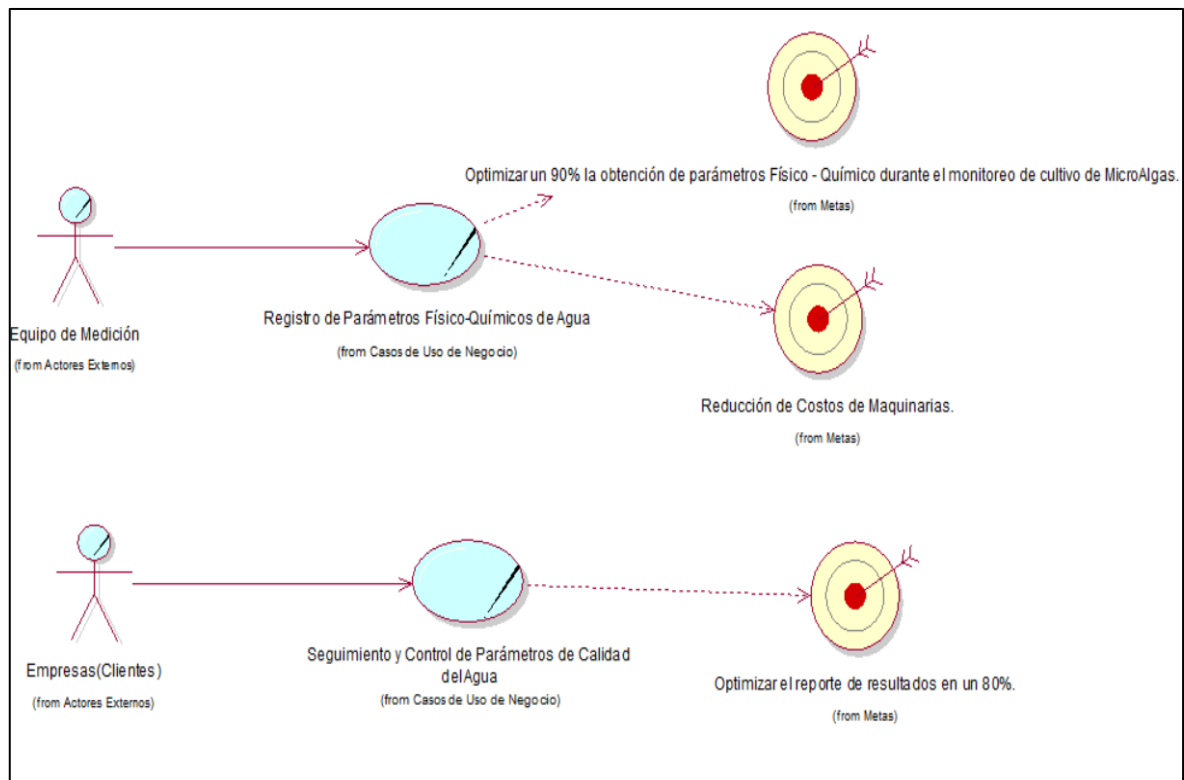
Optimizar un 90% la obtención de parámetros Físico - Químico durante el monitoreo de cultivo de MicroAlgas.

(from Metas)

Equipo de Medición

(from Actores Externos)

Registro de Parámetros Físico-Químicos de Agua

(from Casos de Uso de Negocio)

Reducción de Costos de Maquinarias.

(from Metas)

Empresas(Clientes)

(from Actores Externos)

Seguimiento y Control de Parámetros de Calidad del Agua

(from Casos de Uso de Negocio)

Optimizar el reporte de resultados en un 80%.

(from Metas)